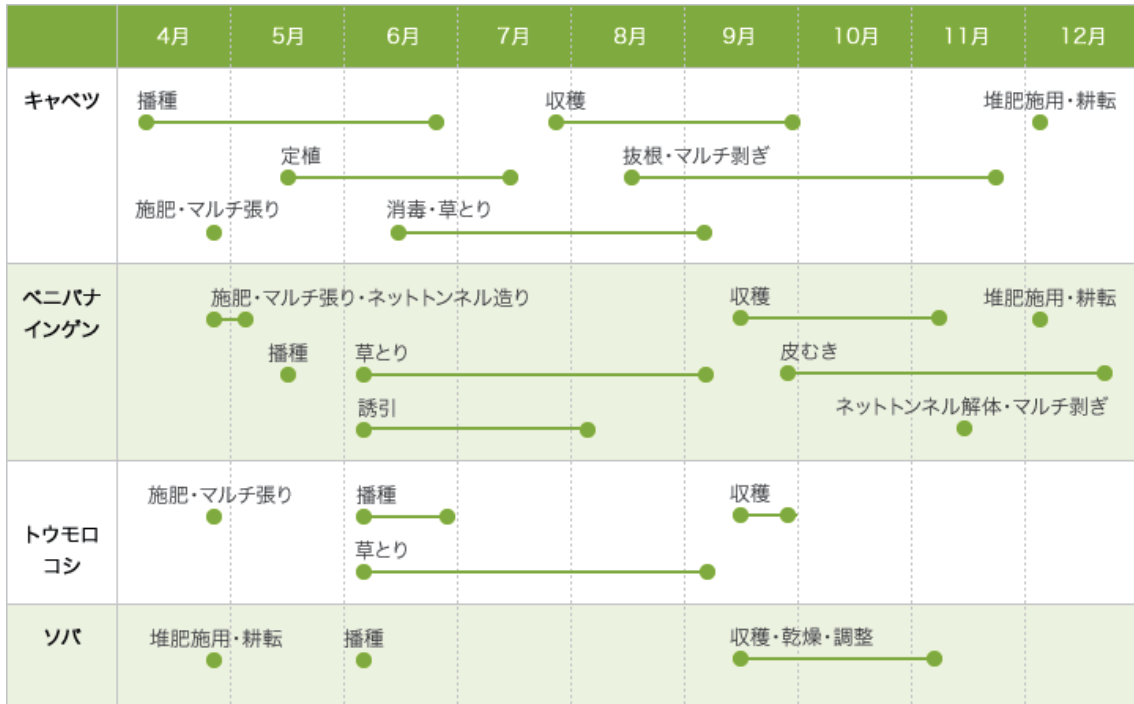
| | 4月 | 5月 | 6月 | 7月 | 8月 | 9月 | 10月 | 11月 | 12月 |
|---|---|---|---|---|---|---|---|---|---|
| キャベツ | | | | | | | | | |
| ベニバナインゲン | | | | | | | | | |
| トウモロコシ | | | | | | | | | |
| ソバ | | | | | | | | | |

キャベツ
播種
収穫
堆肥施用・耕転
定植
抜根・マルチ剥ぎ
施肥・マルチ張り
消毒・草とり

ベニバナインゲン
施肥・マルチ張り・ネットトンネル造り
収穫
堆肥施用・耕転
播種
草とり
皮むき
誘引
ネットトンネル解体・マルチ剥ぎ

トウモロコシ
施肥・マルチ張り
播種
収穫
草とり

ソバ
堆肥施用・耕転
播種
収穫・乾燥・調整